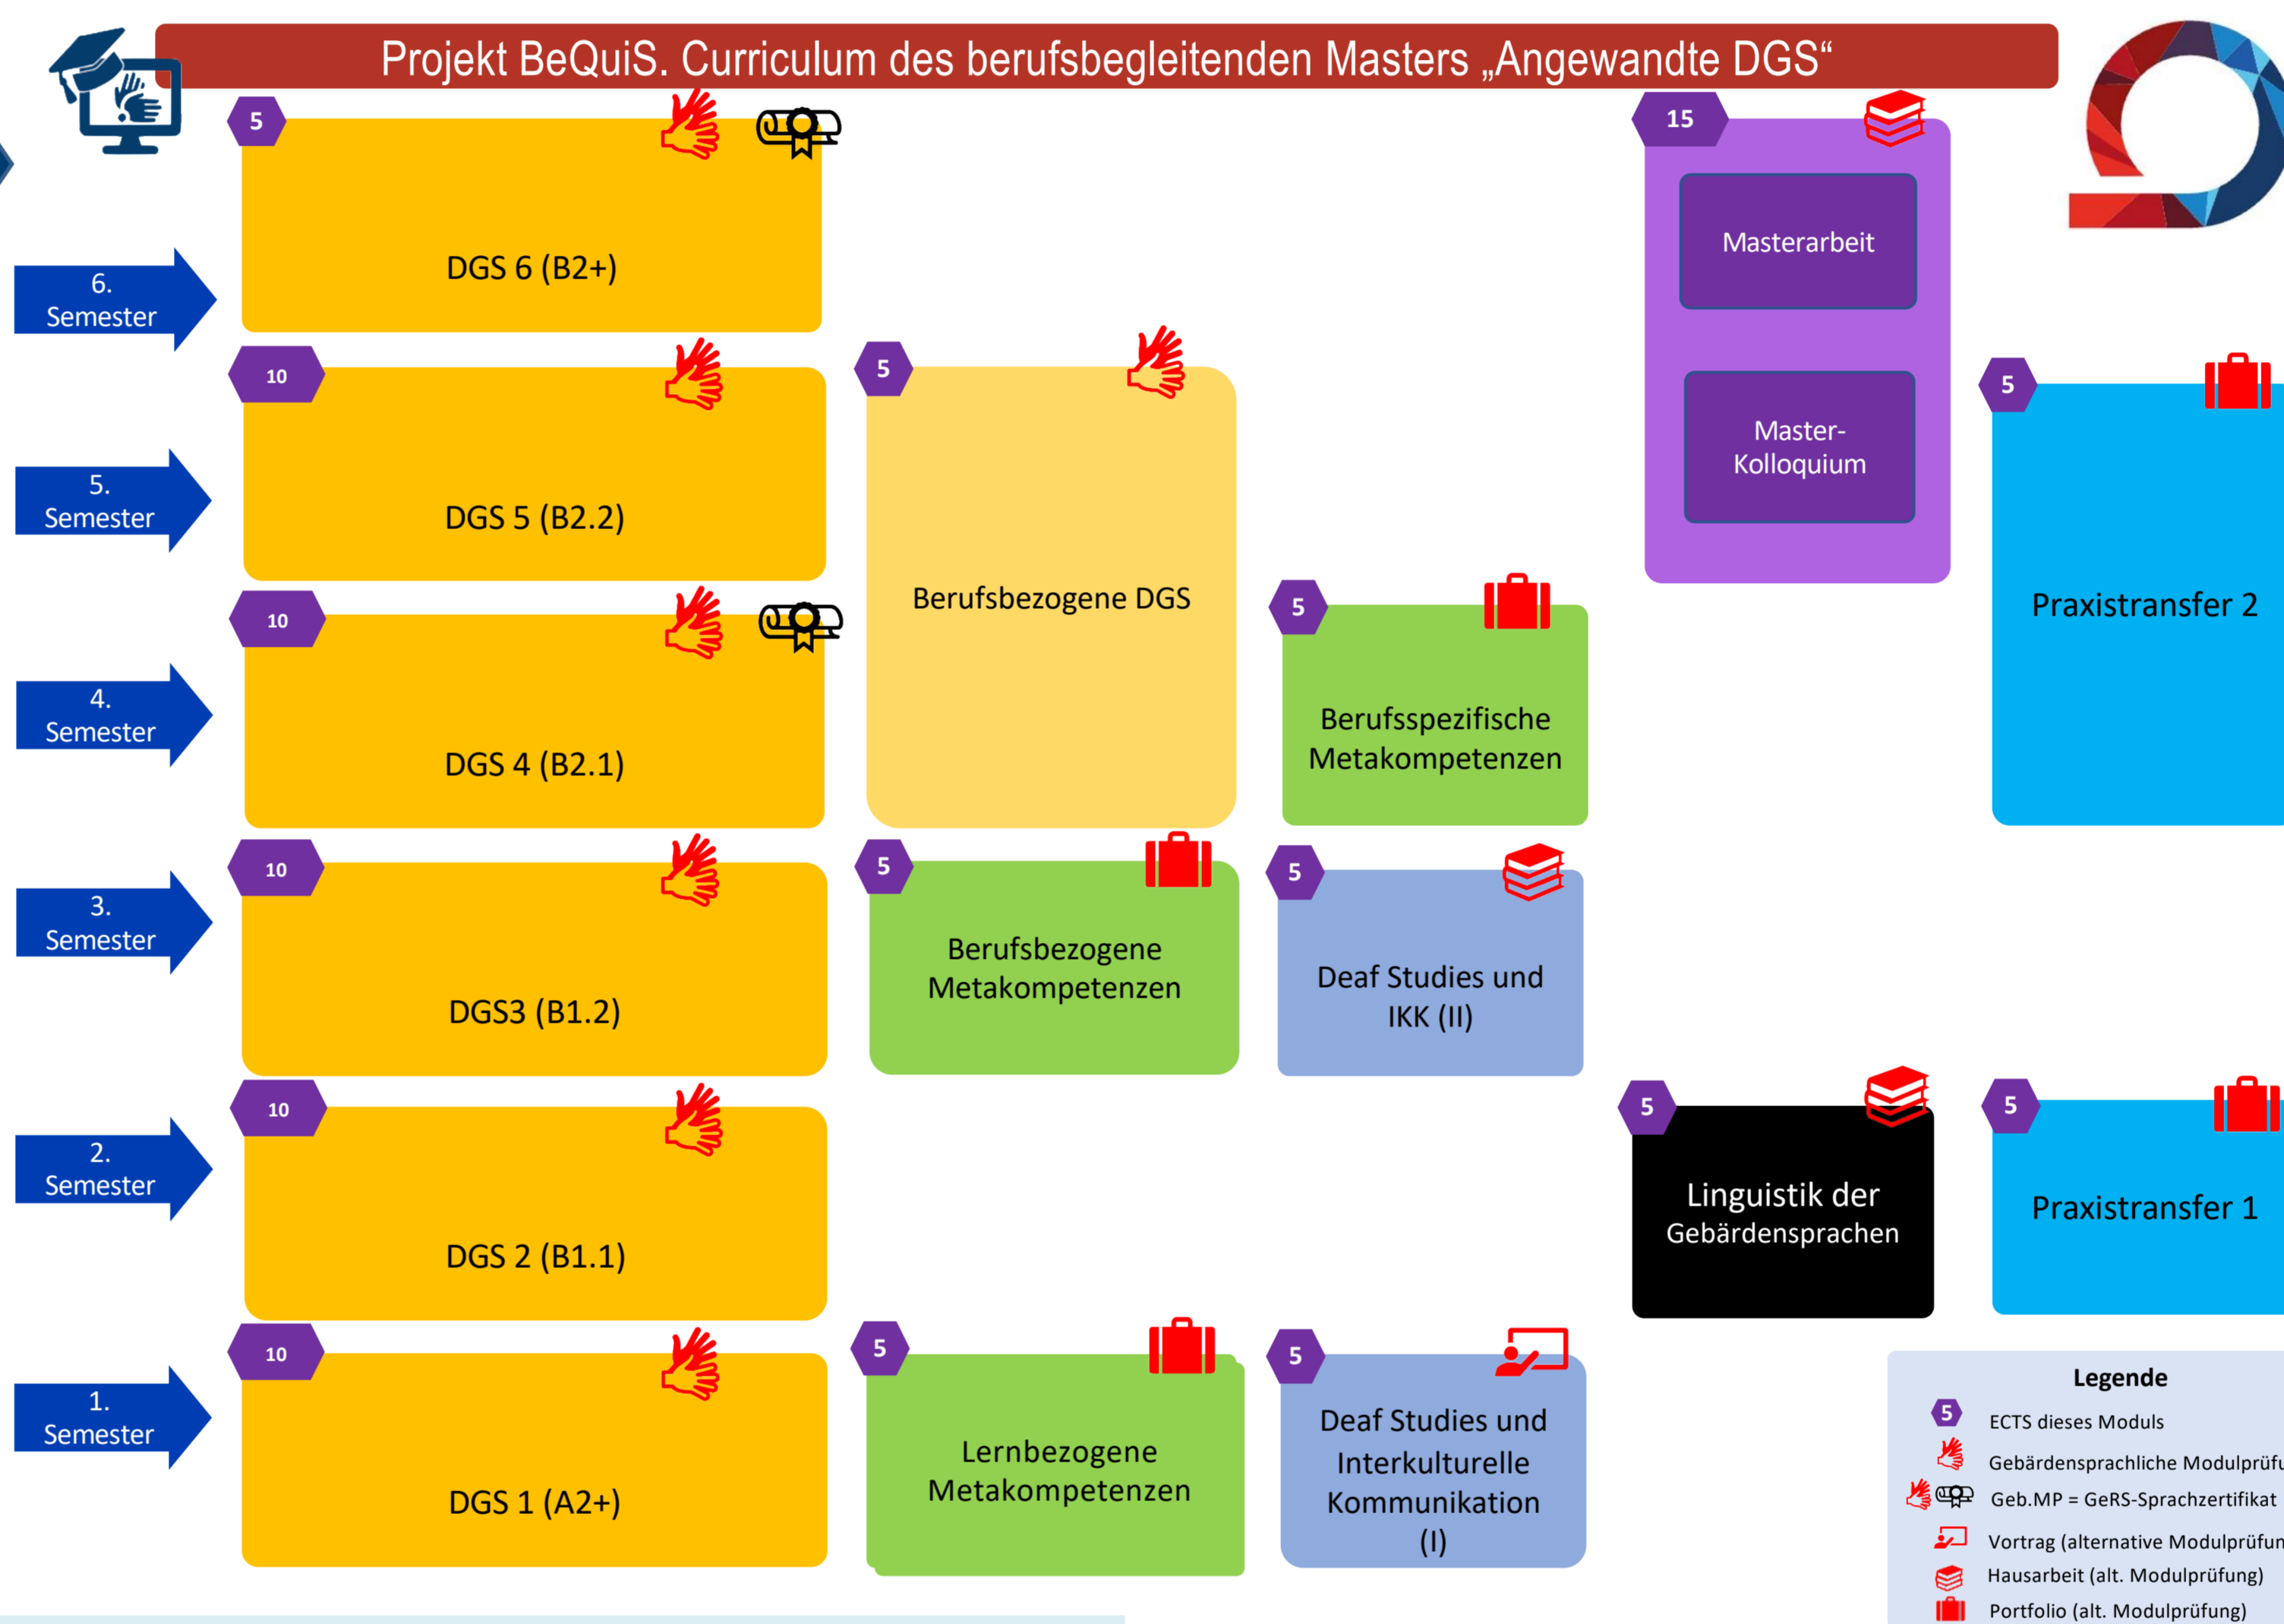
Projekt BeQuiS. Curriculum des berufsbegleitenden Masters „Angewandte DGS“

6. Semester

5. Semester

4. Semester

3. Semester

2. Semester

1. Semester

5
DGS 6 (B2+)

10
DGS 5 (B2.2)

10
DGS 4 (B2.1)

10
DGS3 (B1.2)

10
DGS 2 (B1.1)

10
DGS 1 (A2+)

5
Berufsbezogene DGS

5
Berufsbezogene Metakompetenzen

5
Lernbezogene Metakompetenzen

5
Berufsspezifische Metakompetenzen

5
Deaf Studies und IKK (II)

5
Deaf Studies und Interkulturelle Kommunikation (I)

15
Masterarbeit
Master-Kolloquium

5
Praxistransfer 2

5
Linguistik der Gebärdensprachen

5
Praxistransfer 1

Legende
5 ECTS dieses Moduls
Gebärdensprachliche Modulprüfu
Geb.MP = GeRS-Sprachzertifikat
Vortrag (alternative Modulprüfun
Hausarbeit (alt. Modulprüfung)
Portfolio (alt. Modulprüfung)